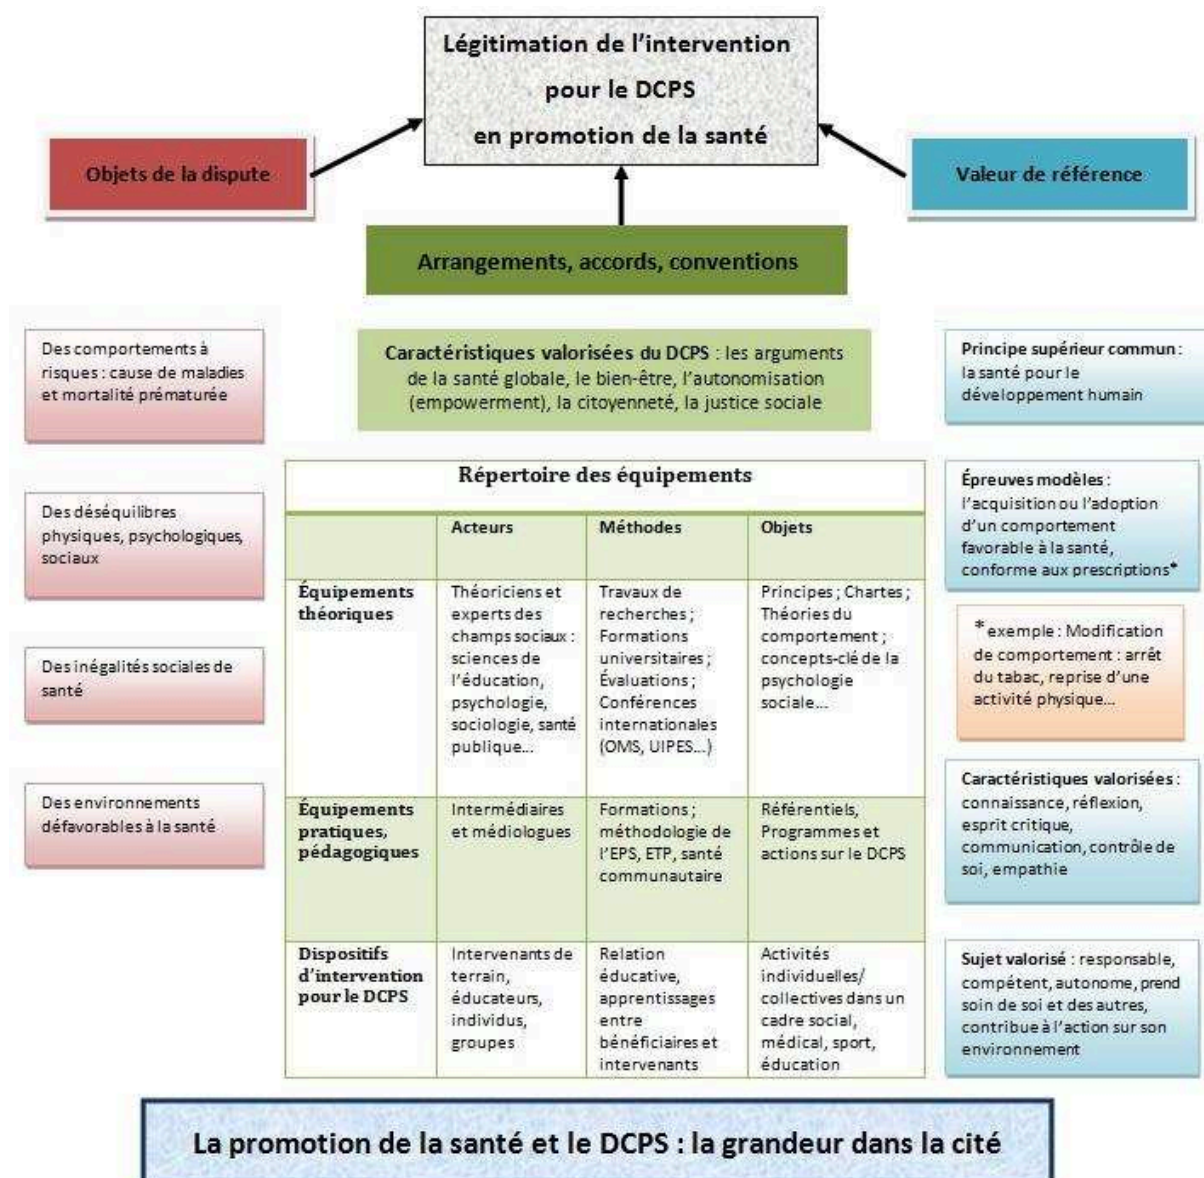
Légitimation de l'intervention pour le DCPS en promotion de la santé

Objets de la dispute

Valeur de référence

Arrangements, accords, conventions

Des comportements à risques : cause de maladies et mortalité prématurée

Caractéristiques valorisées du DCPS : les arguments de la santé globale, le bien-être, l'autonomisation (empowerment), la citoyenneté, la justice sociale

Principe supérieur commun : la santé pour le développement humain

Des déséquilibres physiques, psychologiques, sociaux

Des inégalités sociales de santé

Des environnements défavorables à la santé

Répertoire des équipements

| | Acteurs | Méthodes | Objets |
|---|---|---|---|
| Équipements théoriques | Théoriciens et experts des champs sociaux : sciences de l'éducation, psychologie, sociologie, santé publique… | Travaux de recherches ; Formations universitaires ; Évaluations ; Conférences internationales (OMS, UIPES….) | Principes ; Chartes ; Théories du comportement ; concepts-clé de la psychologie sociale… |
| Équipements pratiques, pédagogiques | Intermédiaires et médiologues | Formations ; méthodologie de l'EPS, ETP, santé communautaire | Référentiels, Programmes et actions sur le DCPS |
| Dispositifs d'intervention pour le DCPS | Intervenants de terrain, éducateurs, individus, groupes | Relation éducative, apprentissages entre bénéficiaires et intervenants | Activités individuelles/ collectives dans un cadre social, médical, sport, éducation |

Épreuves modèles : l'acquisition ou l'adoption d'un comportement favorable à la santé, conforme aux prescriptions*

*exemple : Modification de comportement : arrêt du tabac, reprise d'une activité physique…

Caractéristiques valorisées : connaissance, réflexion, esprit critique, communication, contrôle de soi, empathie

Sujet valorisé : responsable, compétent, autonome, prend soin de soi et des autres, contribue à l'action sur son environnement

La promotion de la santé et le DCPS : la grandeur dans la cité